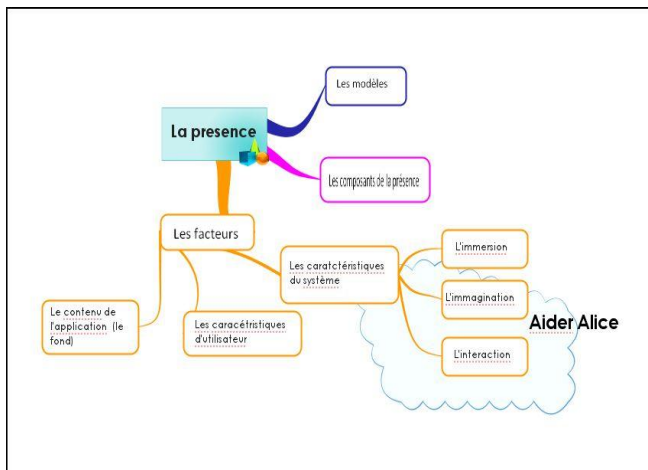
La presence

Les modèles

Les composants de la présence

Les facteurs

Les caratctéristiques du système

L'immersion

L'immagination

L'interaction

Aider Alice

Le contenu de l'application (le fond)

Les caracétristiques d'utilisateur